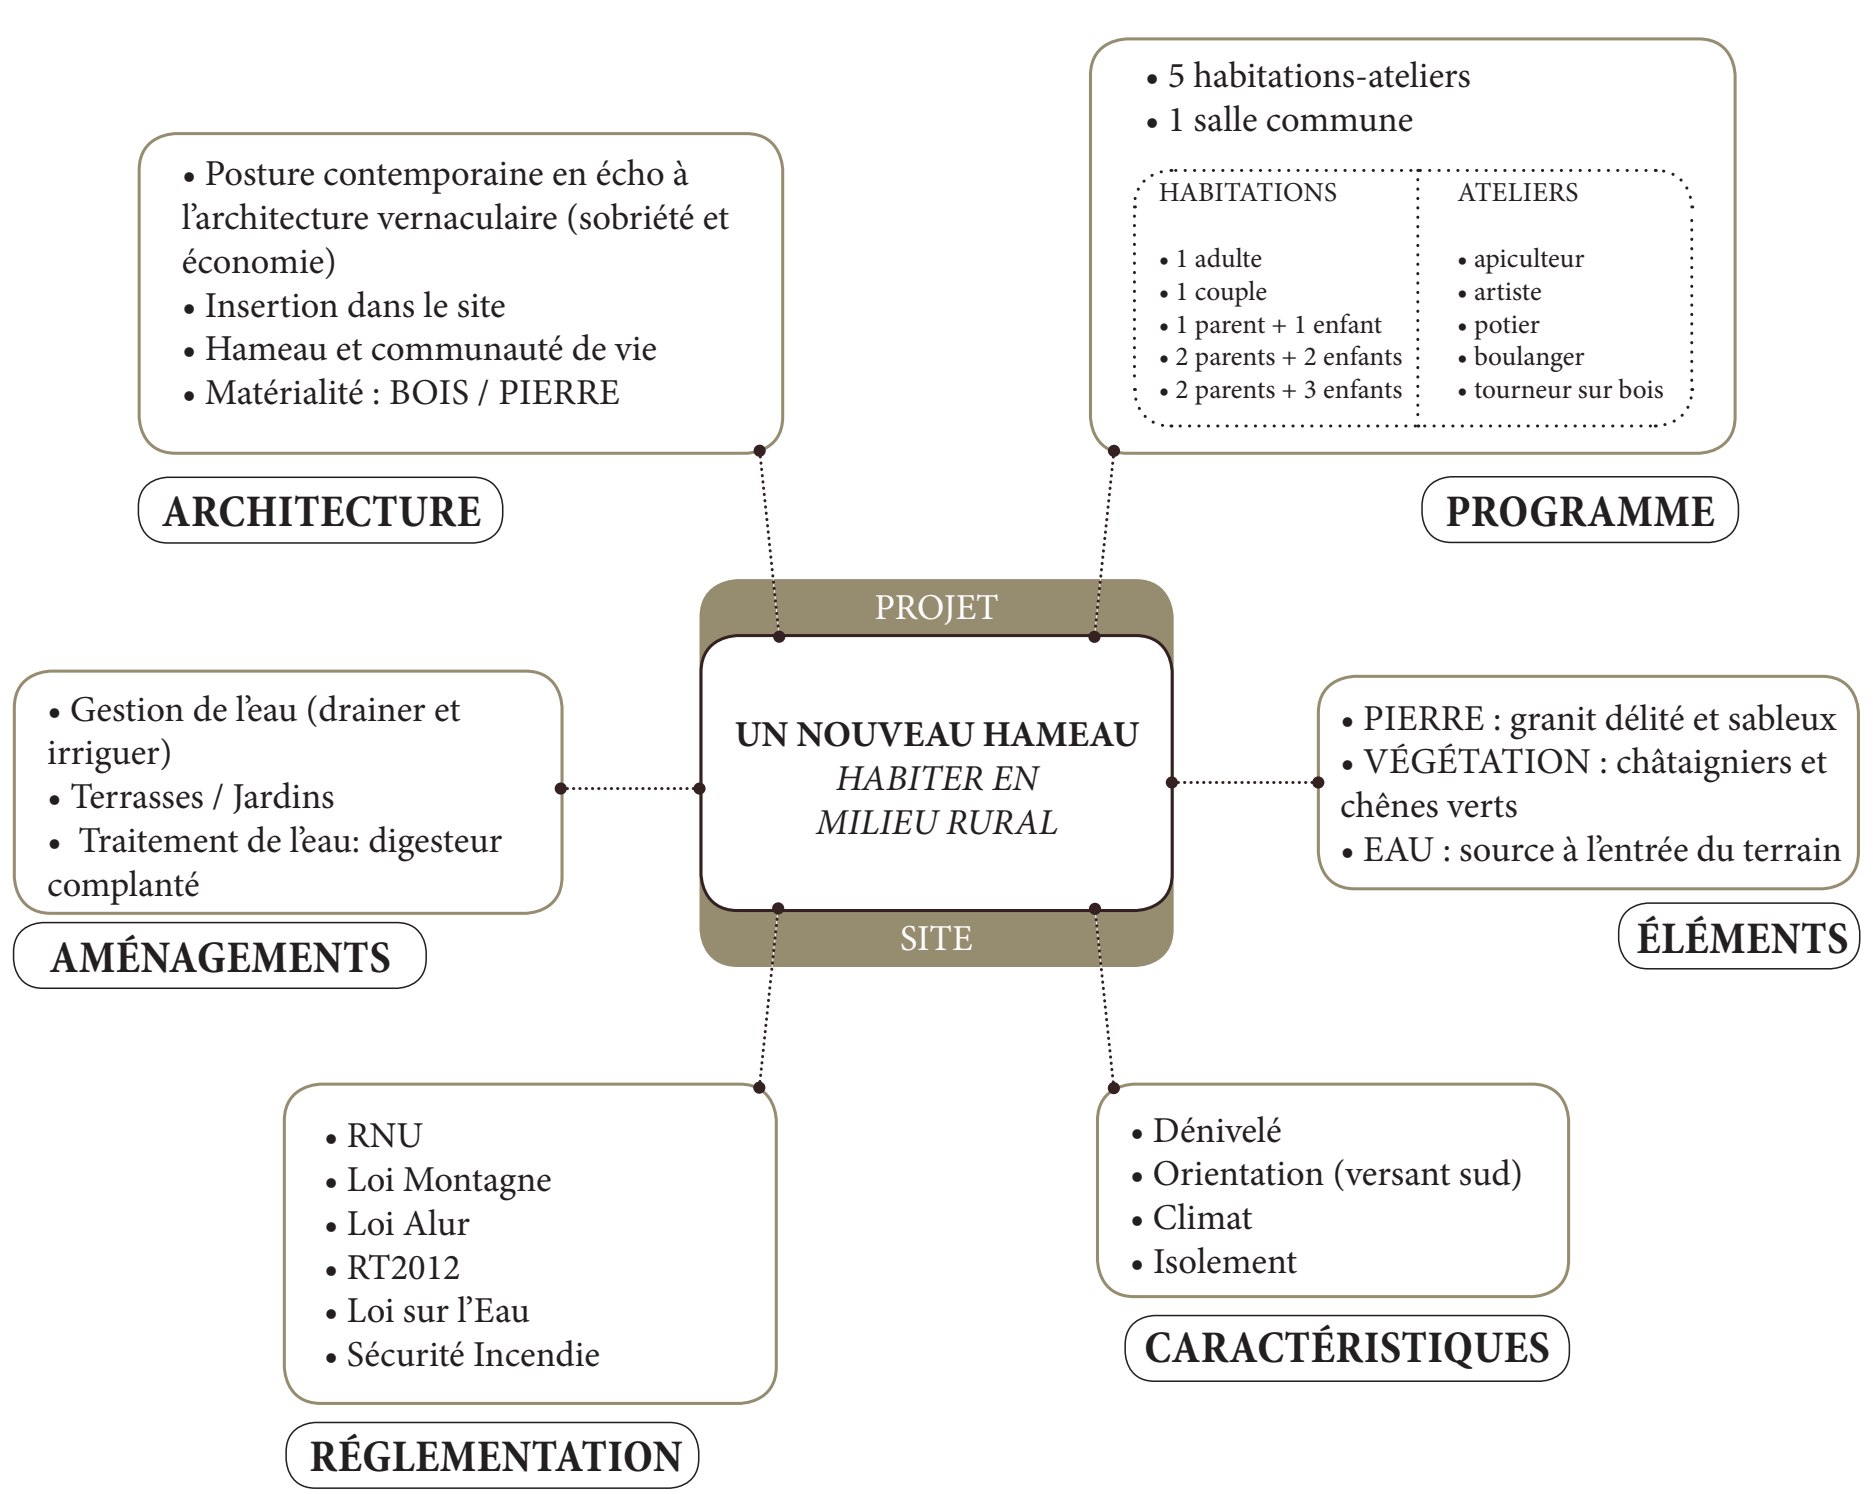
• Posture contemporaine en écho à l’architecture vernaculaire (sobriété et économie)
• Insertion dans le site
• Hameau et communauté de vie
• Matérialité : BOIS / PIERRE

ARCHITECTURE

• 5 habitations-ateliers
• 1 salle commune

| HABITATIONS | ATELIERS |
|---|---|
| • 1 adulte | • apiculteur |
| • 1 couple | • artiste |
| • 1 parent + 1 enfant | • potier |
| • 2 parents + 2 enfants | • boulanger |
| • 2 parents + 3 enfants | • tourneur sur bois |

PROGRAMME

PROJET

UN NOUVEAU HAMEAU
*HABITER EN MILIEU RURAL*

SITE

• Gestion de l’eau (drainer et irriguer)
• Terrasses / Jardins
• Traitement de l’eau: digesteur complanté

AMÉNAGEMENTS

• PIERRE : granit délité et sableux
• VÉGÉTATION : châtaigniers et chênes verts
• EAU : source à l’entrée du terrain

ÉLÉMENTS

• RNU
• Loi Montagne
• Loi Alur
• RT2012
• Loi sur l’Eau
• Sécurité Incendie

RÉGLEMENTATION

• Dénivelé
• Orientation (versant sud)
• Climat
• Isolement

CARACTÉRISTIQUES